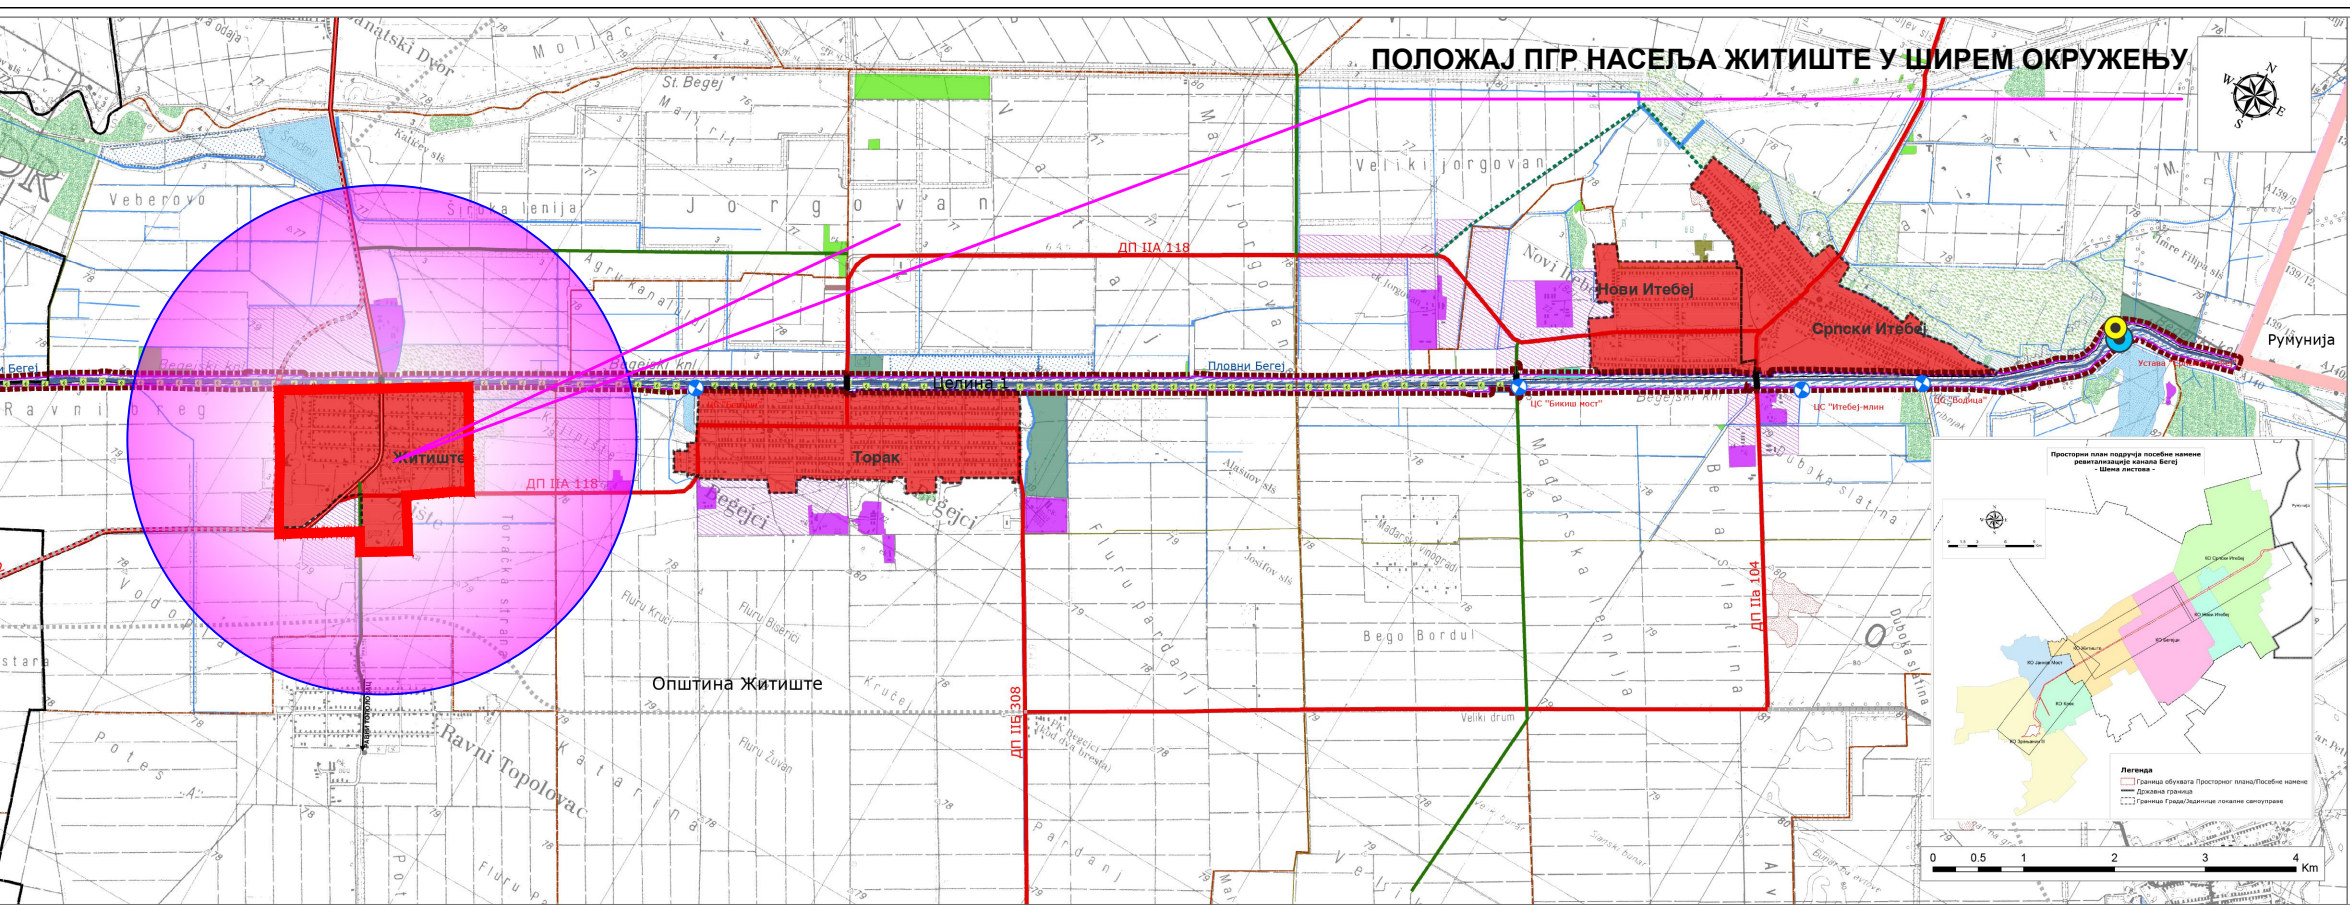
ПОЛОЖАЈ ПГР НАСЕЉА ЖИТИШТЕ У ШИРЕМ ОКРУЖЕЊУ

Banatski Dvor
Moljac
St. Begej
Veberovo
Široka lenija
Jorgovan
Veliki jorgovan
Agru kanal
ДП IIA 118
Novi Itebej
Нови Итебеј
Српски Итебеј
Румунија
Пловни Бегеј
Целина 1
Ravni breg
Житиште
Торак
ДП IIA 118
Begejci
ЦС "Бикиш мост"
ЦС "Итебеј-млин"
ЦС "Бодица"
Устава
Madarski vinogradi
Bego Bordul
Duboka slatina
ДП IIa 104
ДП IIБ 308
Општина Житиште
Ravni Topolovac
Veliki drum
Potes
Flurupardanj
Fluru Kruci
Fluru Biserici
Fluru Žuvan
Alasov sls
Josifov sls

Просторни план подручја посебне намене ревитализације канала Бегеј - Шема листова -
Румунија
КО Српски Итебеј
КО Нови Итебеј
КО Бегејци
КО Житиште
КО Торак
КО Банатски Двор
КО Зрењанин II
Легенда
Граница обухвата Просторног плана Посебне намене
Државна граница
Граница Града/Јединице локалне самоуправе

0 0.5 1 2 3 4 Km